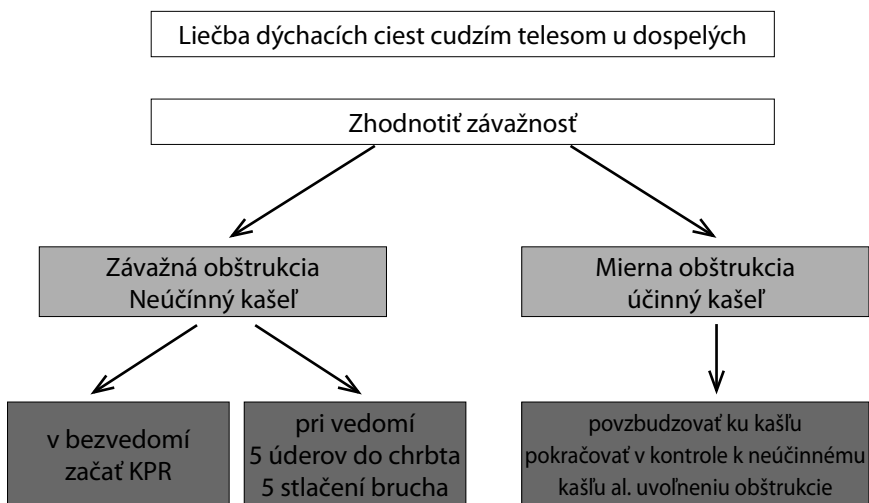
Liečba dýchacích ciest cudzím telesom u dospelých

Zhodnotiť závažnosť

Závažná obštrukcia
Neúčinný kašeľ

Mierna obštrukcia
účinný kašeľ

v bezvedomí
začať KPR

pri vedomí
5 úderov do chrbta
5 stlačení brucha

povzbudzovať ku kašľu
pokračovať v kontrole k neúčinnému kašľu al. uvoľneniu obštrukcie